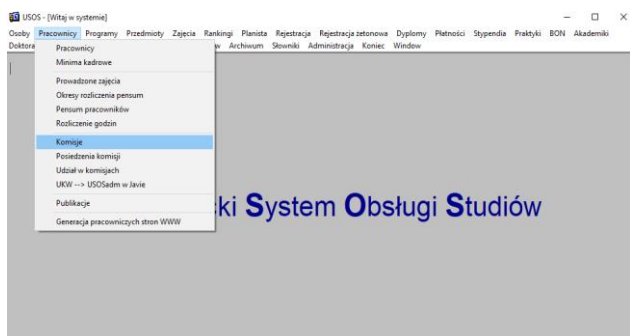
USOS - [Witaj w systemie]

Osoby Pracownicy Programy Przedmioty Zajęcia Rankingi Planista Rejestracja Rejestracja żetonowa Dyplomy Płatności Stypendia Praktyki BON Akademiki

Doktora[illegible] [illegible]w Archiwum Słowniki Administracja Koniec Window

Pracownicy
Minima kadrowe

Prowadzone zajęcia
Okresy rozliczenia pensum
Pensum pracowników
Rozliczenie godzin

Komisje
Posiedzenia komisji
Udział w komisjach
UKW --> USOSadm w Javie

Publikacje

Generacja pracowniczych stron WWW

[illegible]ki System Obsługi Studiów